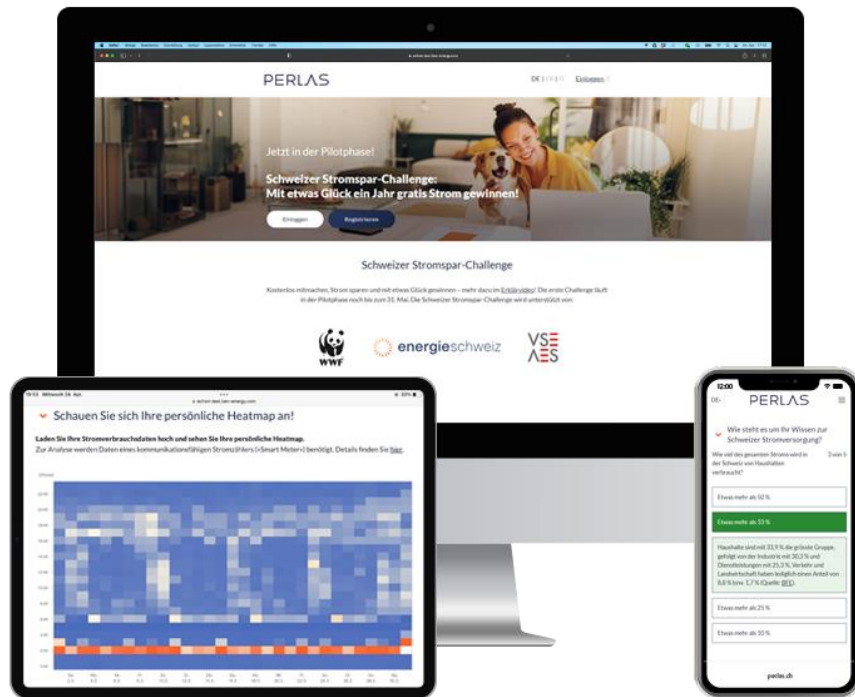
PERLAS

DE | FR | IT    Einloggen

Jetzt in der Pilotphase!

Schweizer Stromspar-Challenge:
Mit etwas Glück ein Jahr gratis Strom gewinnen!

Einloggen    Registrieren

Schweizer Stromspar-Challenge

Kostenlos mitmachen, Strom sparen und mit etwas Glück gewinnen – mehr dazu im Erklärvideo! Die erste Challenge läuft in der Pilotphase noch bis zum 31. Mai. Die Schweizer Stromspar-Challenge wird unterstützt von:

WWF

energieschweiz

VSE
AES

Schauen Sie sich Ihre persönliche Heatmap an!

Laden Sie Ihre Stromverbrauchsdaten hoch und sehen Sie Ihre persönliche Heatmap.
Zur Analyse werden Daten eines kommunikationsfähigen Stromzählers («Smart Meter») benötigt. Details finden Sie hier.

12:00

DE

PERLAS

Wie steht es um Ihr Wissen zur Schweizer Stromversorgung?

Wie viel des gesamten Stroms wird in der Schweiz von Haushalten verbraucht?

3 von 5

Etwas mehr als 50 %

Etwas mehr als 33 %

Haushalte sind mit 33,9 % die grösste Gruppe, gefolgt von der Industrie mit 30,3 % und Dienstleistungen mit 25,3 %. Verkehr und Landwirtschaft haben lediglich einen Anteil von 8,8 % bzw. 1,7 % (Quelle: BFE).

Etwas mehr als 25 %

Etwas mehr als 10 %

perlas.ch